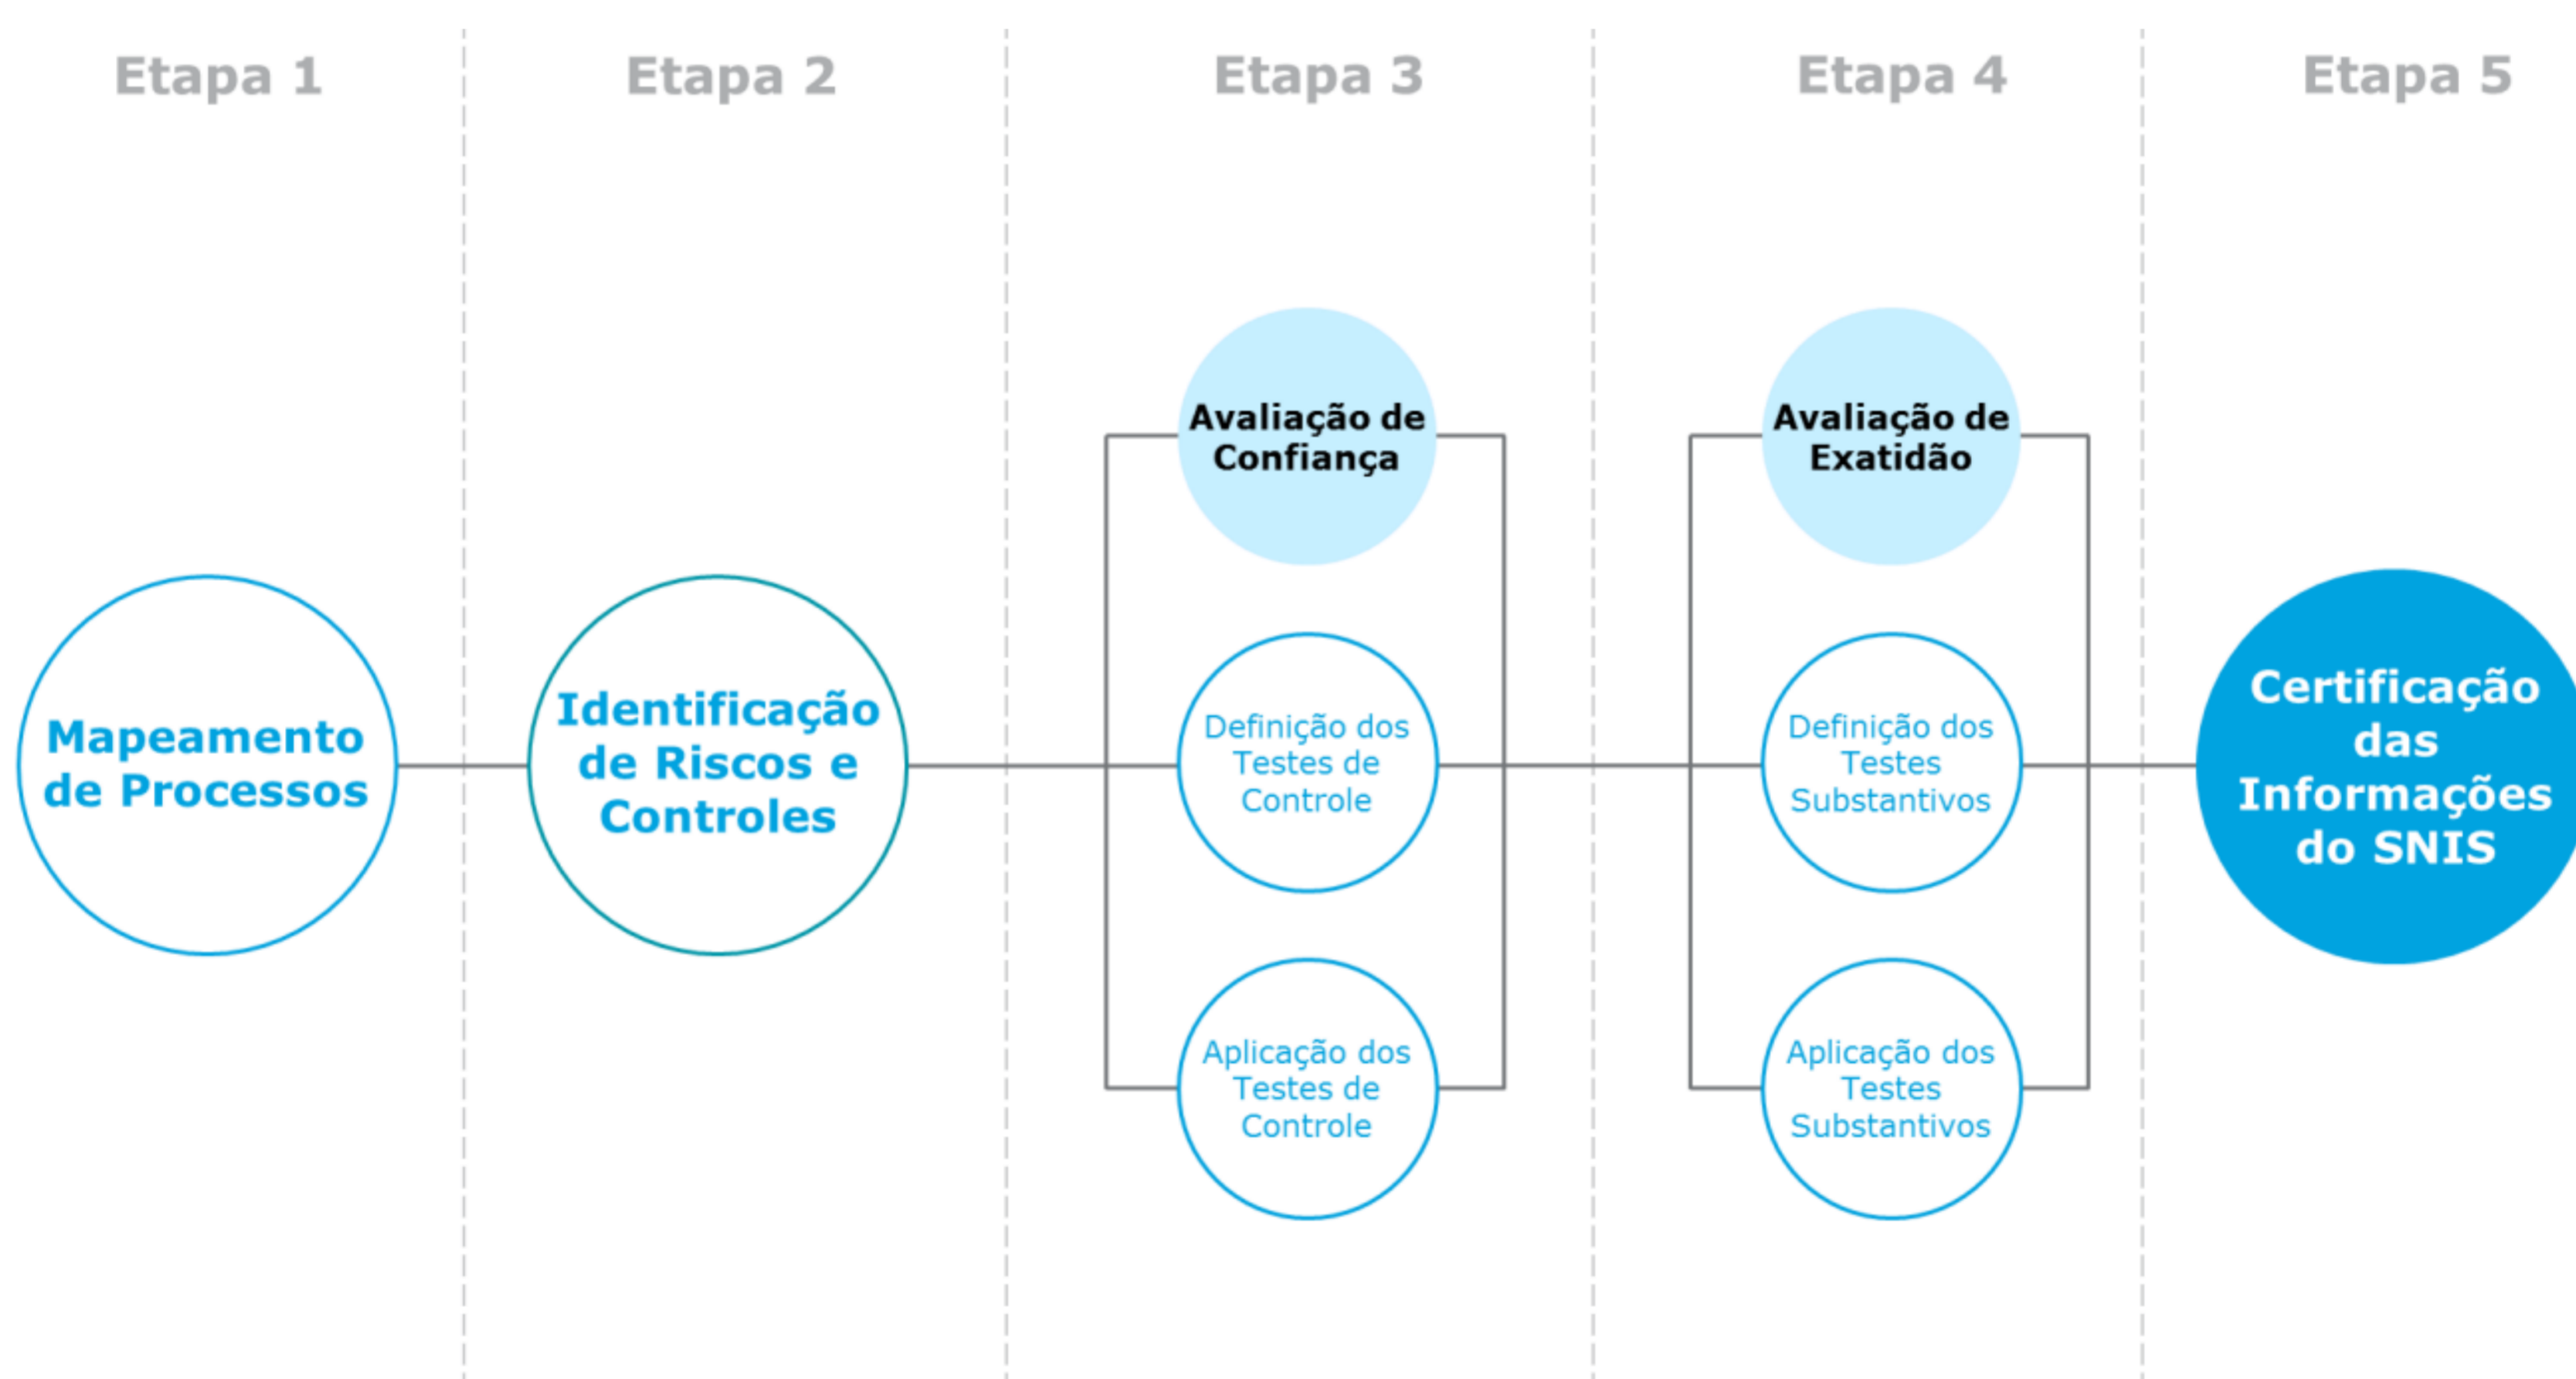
Etapa 1

Mapeamento de Processos

Etapa 2

Identificação de Riscos e Controles

Etapa 3

Avaliação de Confiança

Definição dos Testes de Controle

Aplicação dos Testes de Controle

Etapa 4

Avaliação de Exatidão

Definição dos Testes Substantivos

Aplicação dos Testes Substantivos

Etapa 5

Certificação das Informações do SNIS